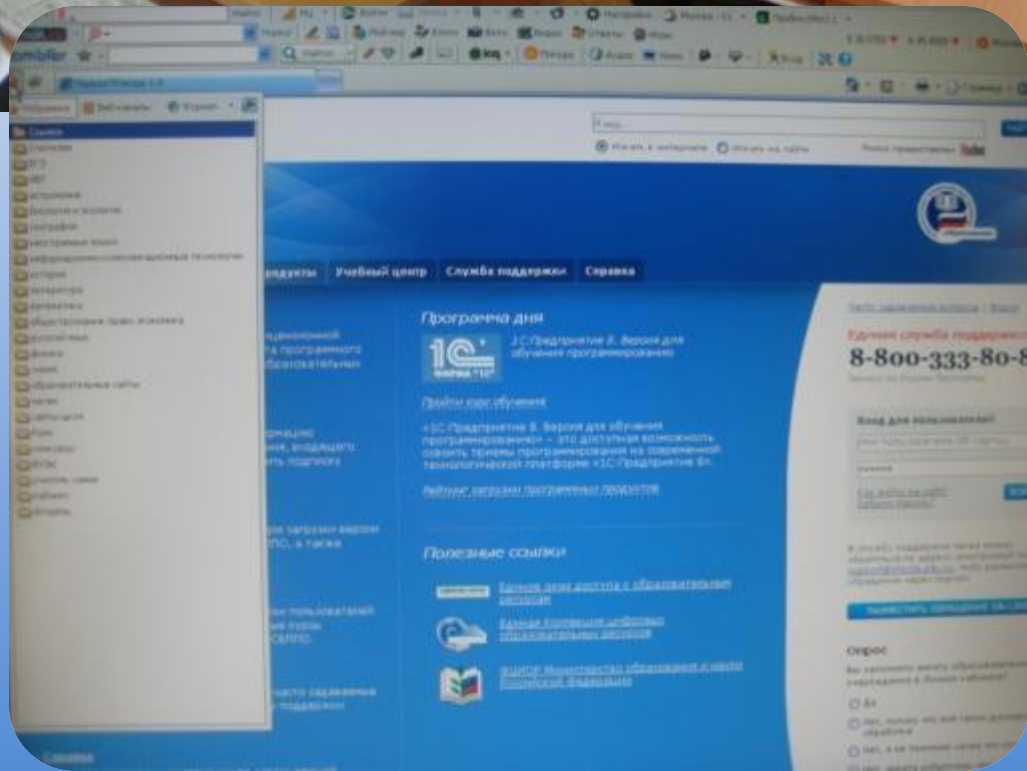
Продукты Учебный центр Служба поддержки Справка

Программа дня

1С:Предприятие 8. Версия для обучения программированию

Пройти курс обучения

«1С:Предприятие 8. Версия для обучения программированию» – это доступная возможность освоить приемы программирования на современной технологической платформе «1С:Предприятие 8».

Полезные ссылки

Единое окно доступа к образовательным ресурсам

Единая Коллекция цифровых образовательных ресурсов

Министерство образования и науки Российской Федерации

Единая служба поддержки

8-800-333-80-8

Вход для пользователей

Опрос

Искать в интернете

Избранное

Ссылки

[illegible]